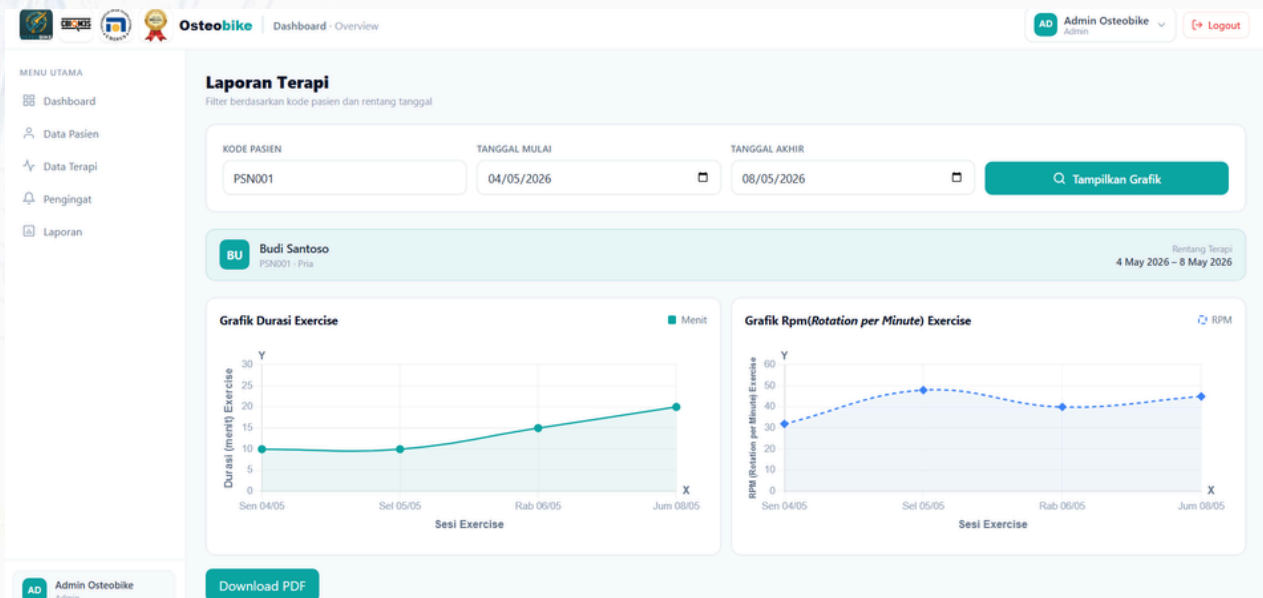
Osteobike | Dashboard · Overview

AD Admin Osteobike
Admin

Logout

MENU UTAMA
Dashboard
Data Pasien
Data Terapi
Pengingat
Laporan

Laporan Terapi
Filter berdasarkan kode pasien dan rentang tanggal

KODE PASIEN
PSN001

TANGGAL MULAI
04/05/2026

TANGGAL AKHIR
08/05/2026

Tampilkan Grafik

BU Budi Santoso
PSN001 · Pria

Rentang Terapi
4 May 2026 – 8 May 2026

Grafik Durasi Exercise
Menit

Y
30
25
20
15
10
5
0
Durasi (menit) Exercise
X
Sen 04/05
Sel 05/05
Rab 06/05
Jum 08/05
Sesi Exercise

Grafik Rpm(*Rotation per Minute*) Exercise
RPM

Y
60
50
40
30
20
10
0
RPM (Rotation per Minute) Exercise
X
Sen 04/05
Sel 05/05
Rab 06/05
Jum 08/05
Sesi Exercise

AD Admin Osteobike
Admin

Download PDF